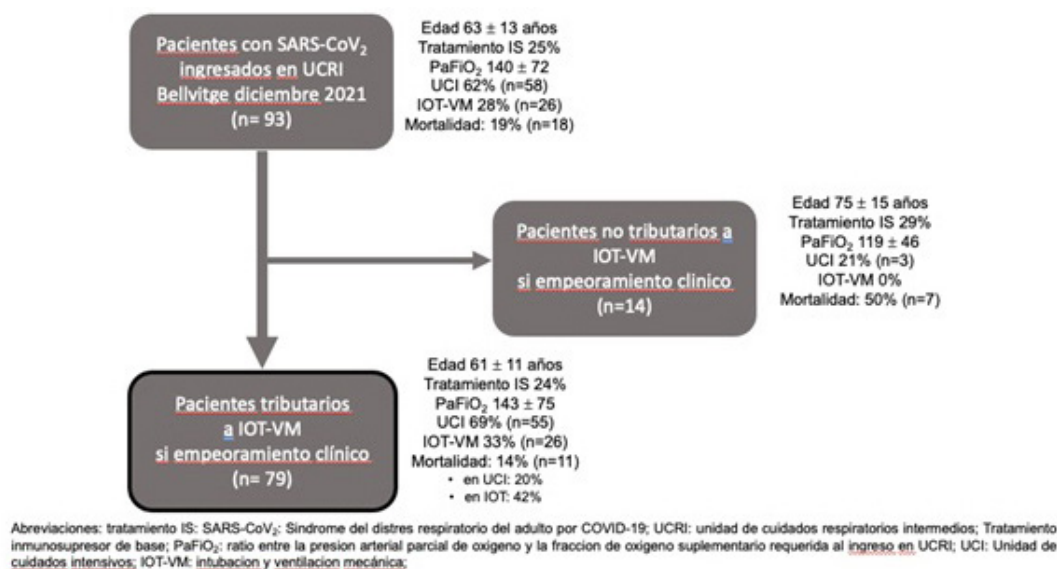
Pacientes con SARS-CoV$_2$ ingresados en UCRI Bellvitge diciembre 2021 (n= 93)

Edad 63 ± 13 años
Tratamiento IS 25%
PaFiO$_2$ 140 ± 72
UCI 62% (n=58)
IOT-VM 28% (n=26)
Mortalidad: 19% (n=18)

Pacientes no tributarios a IOT-VM si empeoramiento clinico (n=14)

Edad 75 ± 15 años
Tratamiento IS 29%
PaFiO$_2$ 119 ± 46
UCI 21% (n=3)
IOT-VM 0%
Mortalidad: 50% (n=7)

Pacientes tributarios a IOT-VM si empeoramiento clínico (n= 79)

Edad 61 ± 11 años
Tratamiento IS 24%
PaFiO$_2$ 143 ± 75
UCI 69% (n=55)
IOT-VM 33% (n=26)
Mortalidad: 14% (n=11)
• en UCI: 20%
• en IOT: 42%

Abreviaciones: tratamiento IS: SARS-CoV$_2$: Sindrome del distres respiratorio del adulto por COVID-19; UCRI: unidad de cuidados respiratorios intermedios; Tratamiento inmunosupresor de base; PaFiO$_2$: ratio entre la presion arterial parcial de oxigeno y la fraccion de oxigeno suplementario requerida al ingreso en UCRI; UCI: Unidad de cuidados intensivos; IOT-VM: intubacion y ventilacion mecánica;